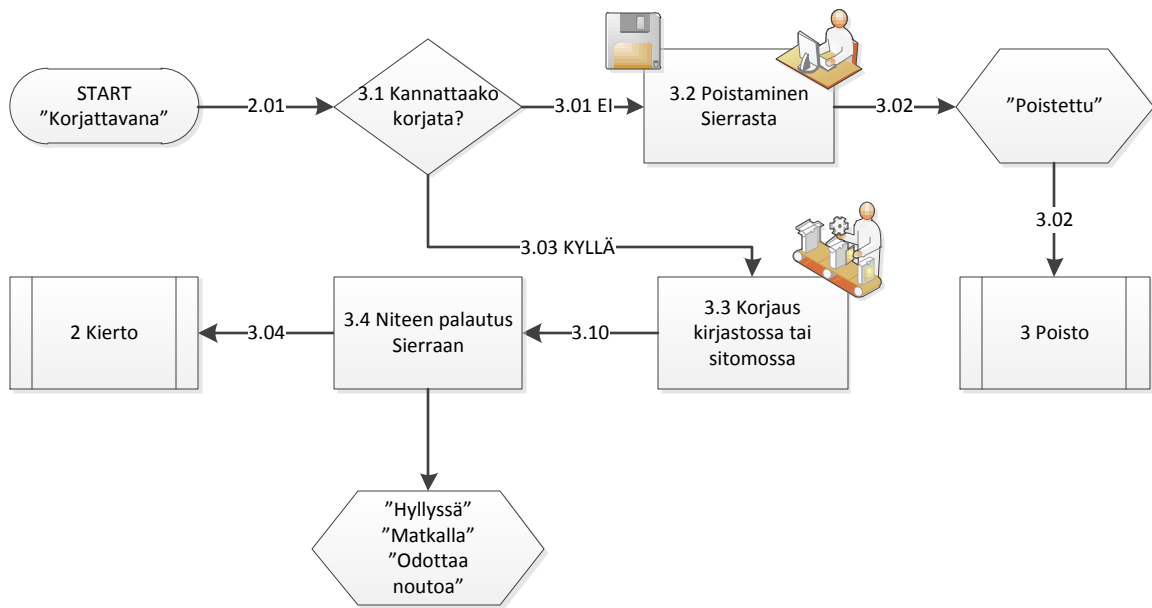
START
”Korjattavana”

2.01

3.1 Kannattaako korjata?

3.01 EI

3.2 Poistaminen Sierrasta

3.02

”Poistettu”

3.02

3 Poisto

3.03 KYLLÄ

3.3 Korjaus kirjastossa tai sitomossa

3.10

3.4 Niteen palautus Sierraan

3.04

2 Kierto

”Hyllyssä”
”Matkalla”
”Odottaa noutoa”